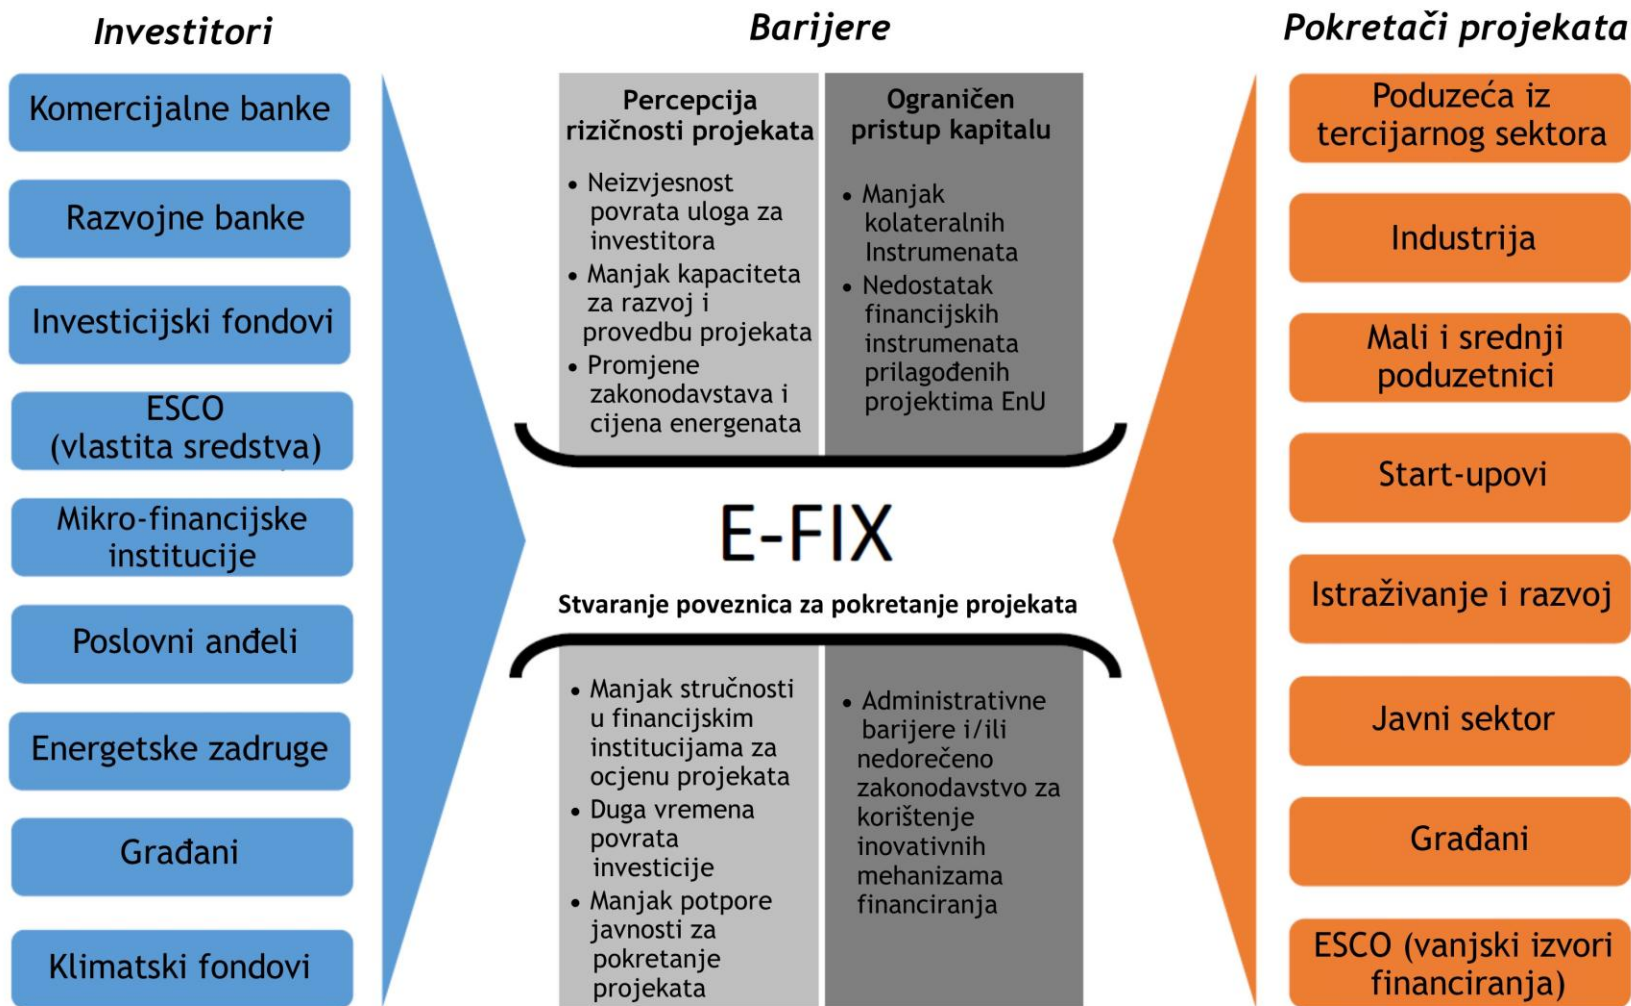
Investitori

Komercijalne banke

Razvojne banke

Investicijski fondovi

ESCO (vlastita sredstva)

Mikro-financijske institucije

Poslovni anđeli

Energetske zadruge

Građani

Klimatski fondovi

Barijere

Percepcija rizičnosti projekata

• Neizvjesnost povrata uloga za investitora
• Manjak kapaciteta za razvoj i provedbu projekata
• Promjene zakonodavstava i cijena energenata

Ograničen pristup kapitalu

• Manjak kolateralnih Instrumenata
• Nedostatak financijskih instrumenata prilagođenih projektima EnU

E-FIX

Stvaranje poveznica za pokretanje projekata

• Manjak stručnosti u financijskim institucijama za ocjenu projekata
• Duga vremena povrata investicije
• Manjak potpore javnosti za pokretanje projekata

• Administrativne barijere i/ili nedorečeno zakonodavstvo za korištenje inovativnih mehanizama financiranja

Pokretači projekata

Poduzeća iz tercijarnog sektora

Industrija

Mali i srednji poduzetnici

Start-upovi

Istraživanje i razvoj

Javni sektor

Građani

ESCO (vanjski izvori financiranja)